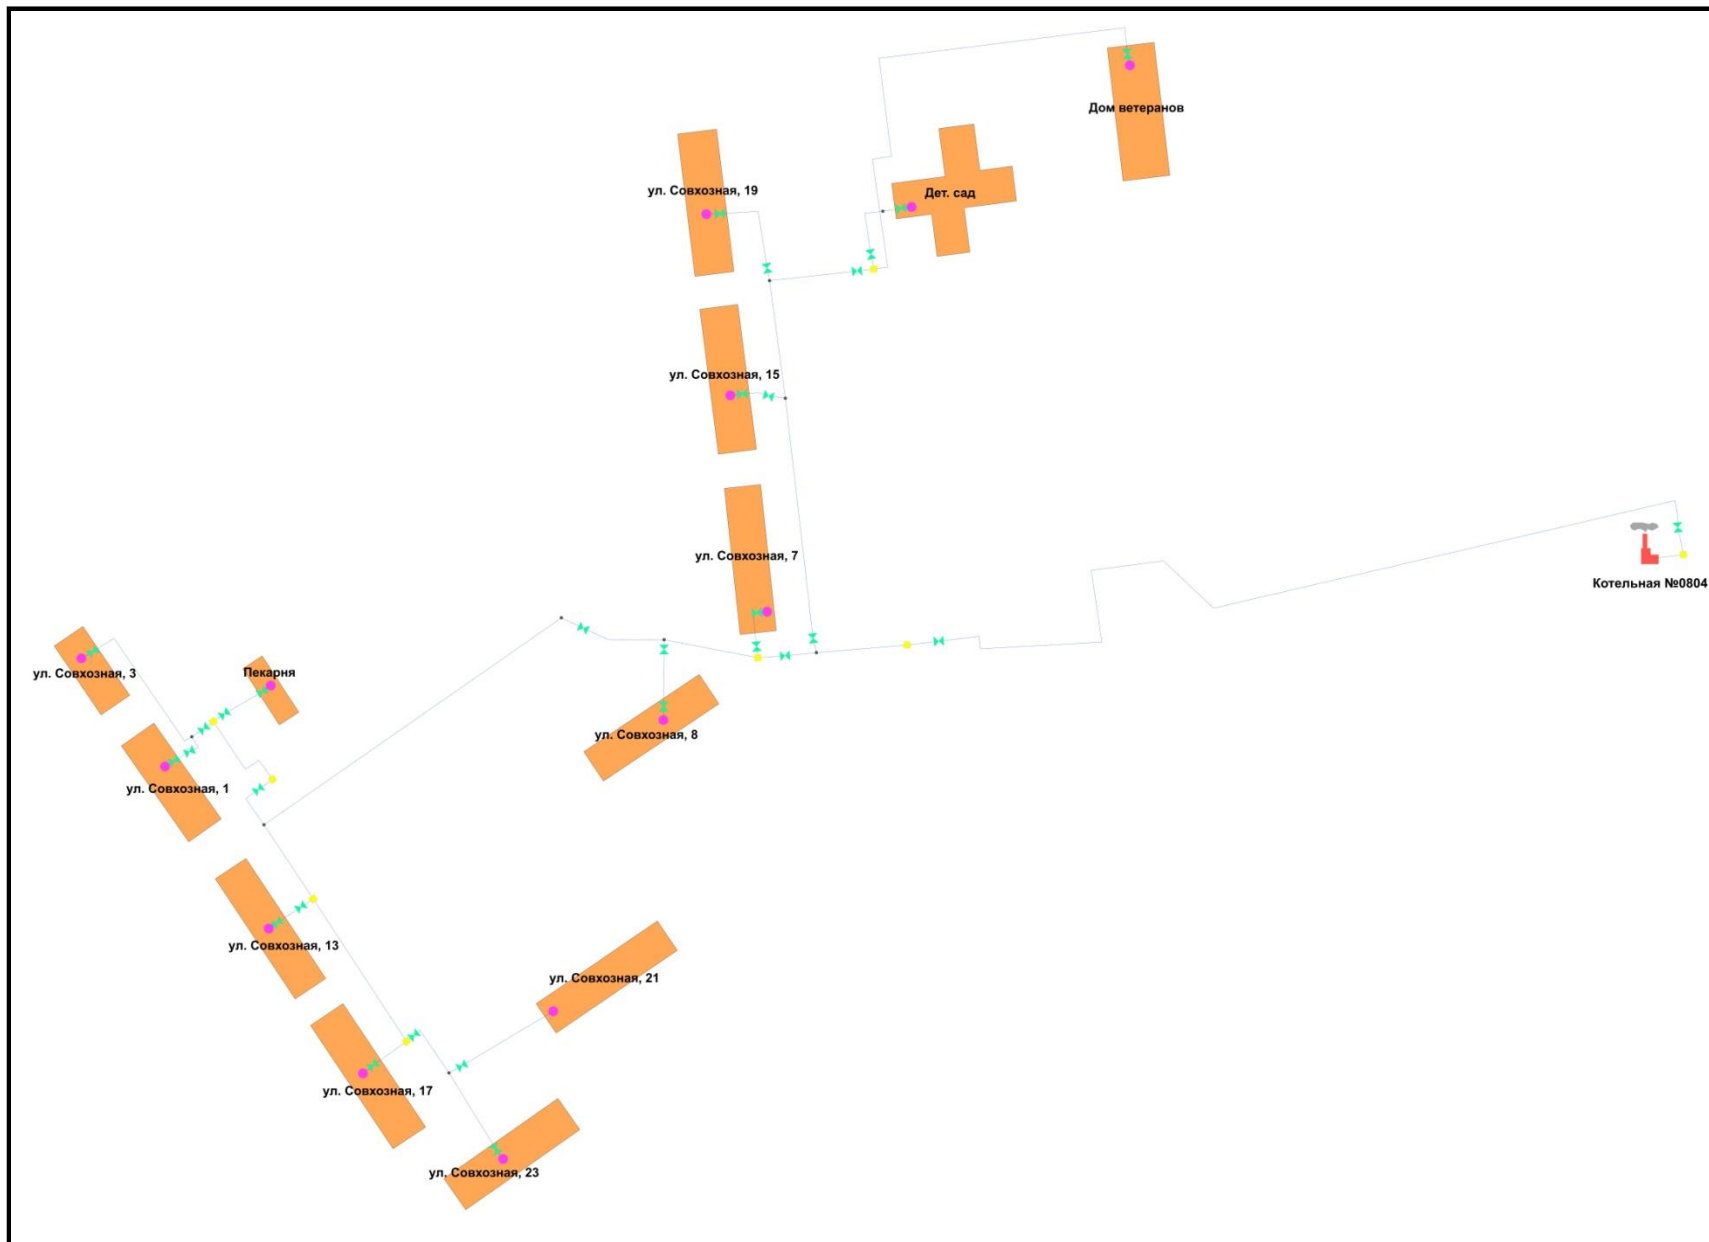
Дом ветеранов

ул. Совхозная, 19

Дет. сад

ул. Совхозная, 15

ул. Совхозная, 7

Котельная №0804

ул. Совхозная, 3

Пекарня

ул. Совхозная, 8

ул. Совхозная, 1

ул. Совхозная, 13

ул. Совхозная, 21

ул. Совхозная, 17

ул. Совхозная, 23